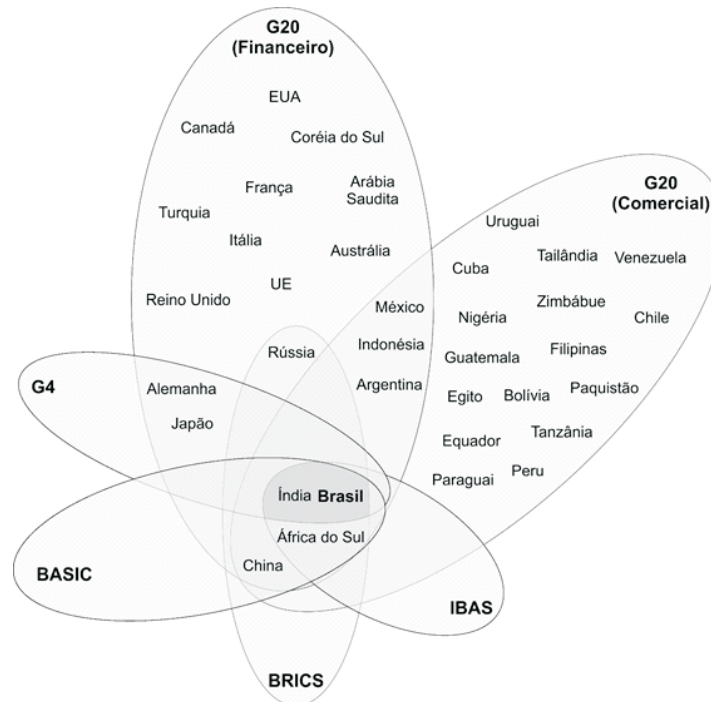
G20 (Financeiro)

EUA
Canadá
Coréia do Sul
França
Arábia Saudita
Turquia
Itália
Austrália
UE
Reino Unido
México
Rússia
Indonésia
Argentina

G20 (Comercial)

Uruguai
Cuba
Tailândia
Venezuela
Zimbábue
Nigéria
Chile
Guatemala
Filipinas
Egito
Bolívia
Paquistão
Equador
Tanzânia
Paraguai
Peru

G4
Alemanha
Japão

Índia Brasil
África do Sul
China

BASIC

IBAS

BRICS